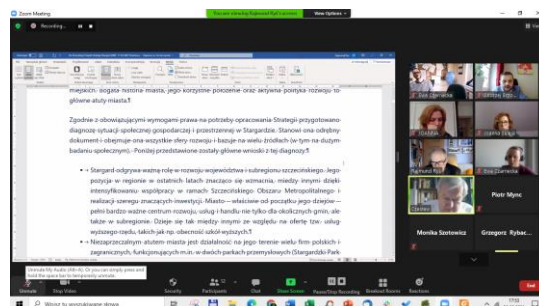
Zoom Meeting

Recording...

You are viewing Rajmund Ryl's screen

View Options

miejskich, bogata historia miasta, jego korzystne położenie oraz aktywna polityka rozwoju to główne atuty miasta.¶

Zgodnie z obowiązującymi wymogami prawa na potrzeby opracowania Strategii przygotowano diagnozę sytuacji społecznej gospodarczej i przestrzennej w Stargardzie. Stanowi ona odrębny dokument i obejmuje ona wszystkie sfery rozwoju i bazuje na wielu źródłach (w tym na dużym badaniu społecznym). Poniżej przedstawione zostały główne wnioski z tej diagnozy.¶

• Stargard odgrywa ważną rolę w rozwoju województwa i subregionu szczecińskiego. Jego pozycja w regionie w ostatnich latach znacząco się wzmacnia, między innymi dzięki intensyfikowaniu współpracy w ramach Szczecińskiego Obszaru Metropolitalnego i realizacji szeregu znaczących inwestycji. Miasto – właściwie od początku jego dziejów – pełni bardzo ważne centrum rozwoju, usług i handlu nie tylko dla okolicznych gmin, ale także w subregionie. Dzieje się tak między innymi ze względu na ofertę tzw. usług wyższego rzędu, takich jak np. obecności szkół wyższych.¶

• Niezaprzeczalnym atutem miasta jest działalność na jego terenie wielu firm polskich i zagranicznych, funkcjonujących m.in. w dwóch parkach przemysłowych (Stargardzki Park

Sara Zgorzelska

Lidia Kościelna

Rajmund Ryl

Piotr Mync

Monika Szotowicz

Grzegorz Rybac...

Unmute My Audio (Alt+A). Or you can simply press and hold the space bar to temporarily unmute.

Unmute

Stop Video

Security

Participants

Chat

Share Screen

Pause/Stop Recording

Breakout Rooms

Reactions

End

Wpisz tu wyszukiwane słowo